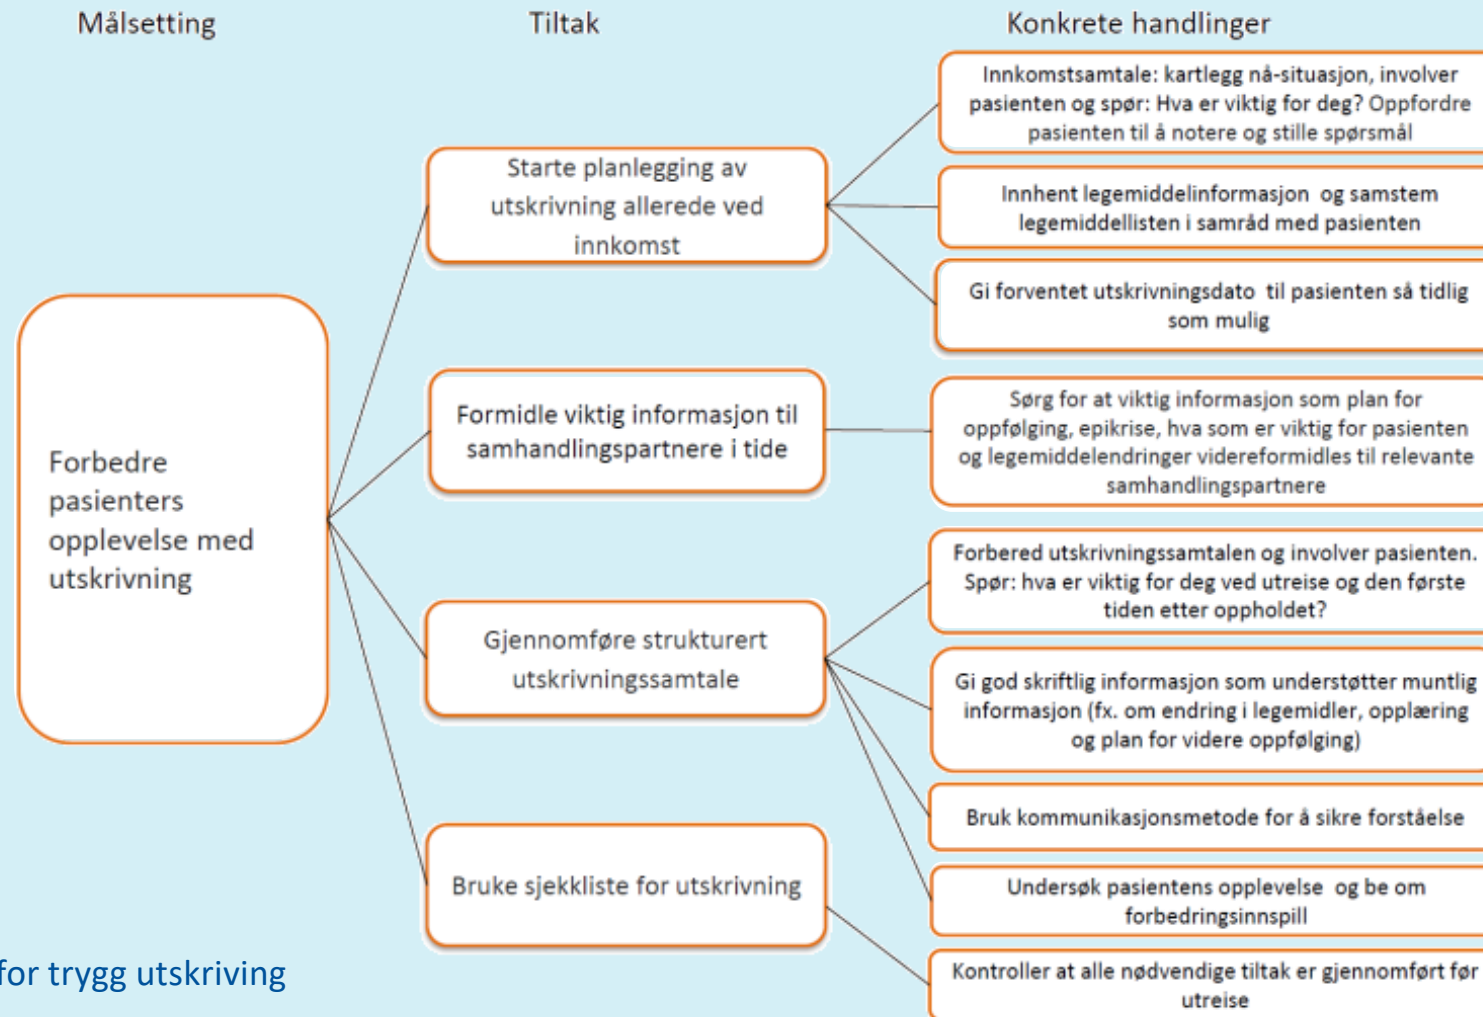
Målsetting

Tiltak

Konkrete handlinger

Forbedre pasienters opplevelse med utskrivning

Starte planlegging av utskrivning allerede ved innkomst

Innkomstsamtale: kartlegg nå-situasjon, involver pasienten og spør: Hva er viktig for deg? Oppfordre pasienten til å notere og stille spørsmål

Innhent legemiddelinformasjon og samstem legemiddellisten i samråd med pasienten

Gi forventet utskrivningsdato til pasienten så tidlig som mulig

Formidle viktig informasjon til samhandlingspartnere i tide

Sørg for at viktig informasjon som plan for oppfølging, epikrise, hva som er viktig for pasienten og legemiddelendringer videreformidles til relevante samhandlingspartnere

Gjennomføre strukturert utskrivningssamtale

Forbered utskrivningssamtalen og involver pasienten. Spør: hva er viktig for deg ved utreise og den første tiden etter oppholdet?

Gi god skriftlig informasjon som understøtter muntlig informasjon (fx. om endring i legemidler, opplæring og plan for videre oppfølging)

Bruk kommunikasjonsmetode for å sikre forståelse

Undersøk pasientens opplevelse og be om forbedringsinnspill

Bruke sjekkliste for utskrivning

Kontroller at alle nødvendige tiltak er gjennomført før utreise

for trygg utskriving